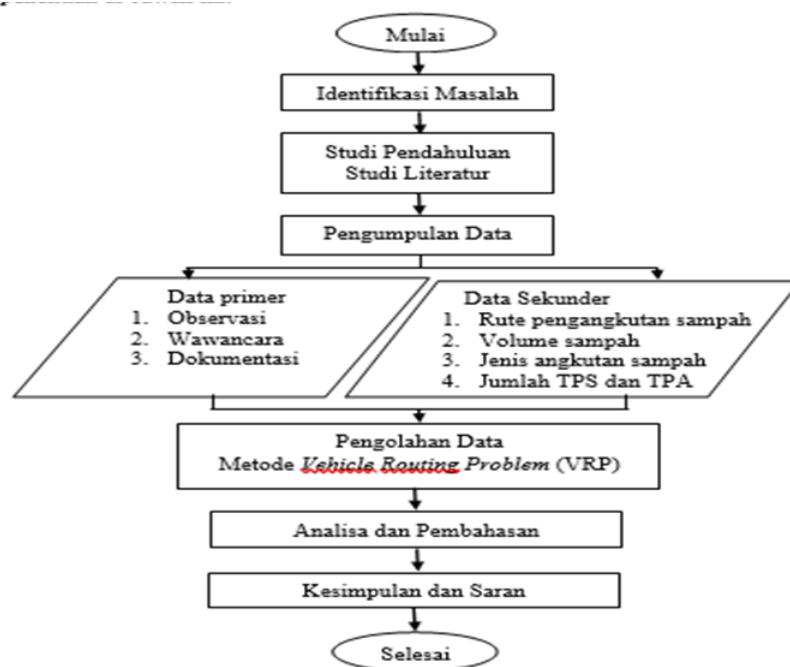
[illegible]

Mulai

Identifikasi Masalah

Studi Pendahuluan
Studi Literatur

Pengumpulan Data

Data primer
1. Observasi
2. Wawancara
3. Dokumentasi

Data Sekunder
1. Rute pengangkutan sampah
2. Volume sampah
3. Jenis angkutan sampah
4. Jumlah TPS dan TPA

Pengolahan Data
Metode *Vehicle Routing Problem* (VRP)

Analisa dan Pembahasan

Kesimpulan dan Saran

Selesai